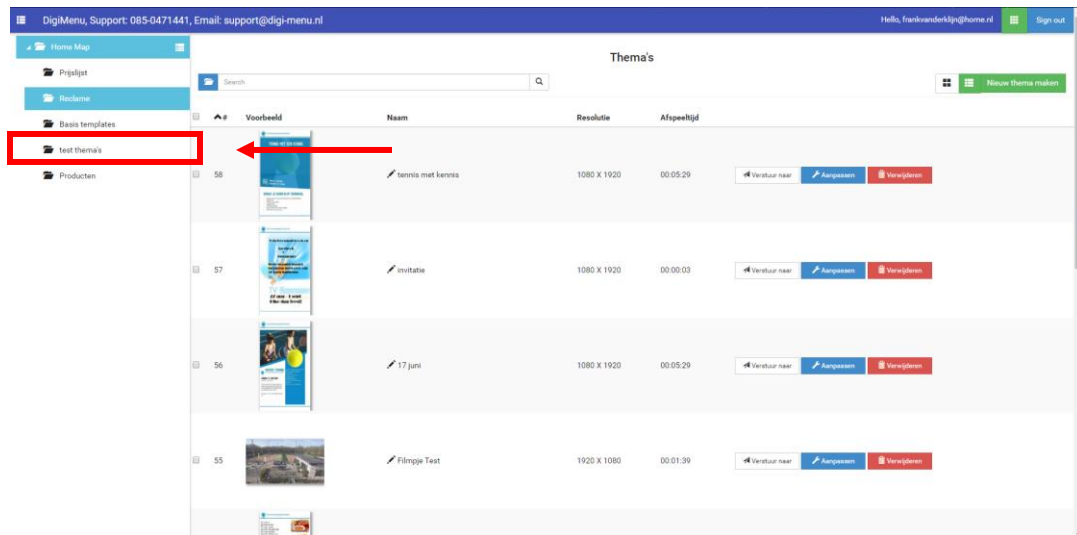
DigiMenu, Support: 085-0471441, Email: support@digi-menu.nl

Hello, frankvanderklijn@home.nl

Sign out

Home Map

Prijslijst

Reclame

Basis templates

test thema's

Producten

Thema's

Search

Nieuw thema maken

| | # | Voorbeeld | Naam | Resolutie | Afspeeltijd | | | |
|---|---|---|---|---|---|---|---|---|
| | 58 | | tennis met kennis | 1080 X 1920 | 00:05:29 | Verstuur naar | Aanpassen | Verwijderen |
| | 57 | | invitatie | 1080 X 1920 | 00:00:03 | Verstuur naar | Aanpassen | Verwijderen |
| | 56 | | 17 juni | 1080 X 1920 | 00:05:29 | Verstuur naar | Aanpassen | Verwijderen |
| | 55 | | Filmpje Test | 1920 X 1080 | 00:01:39 | Verstuur naar | Aanpassen | Verwijderen |